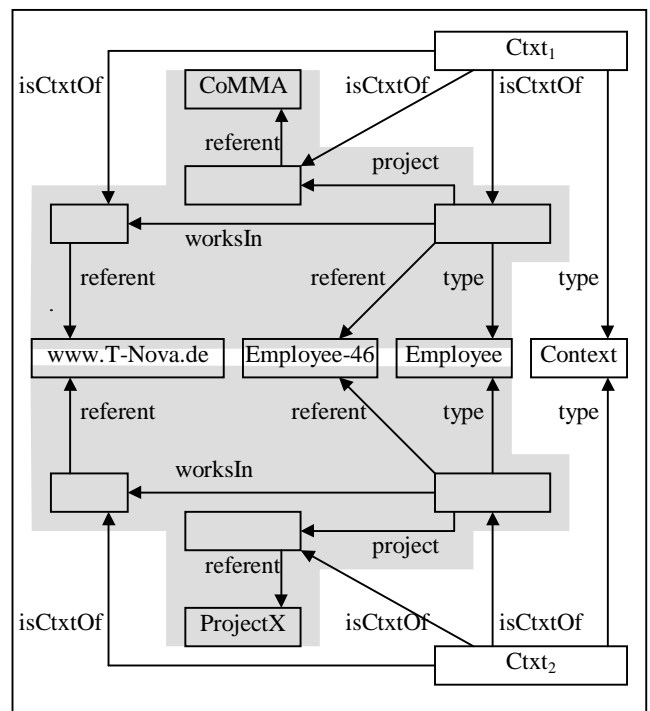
$Ctxt_1$

isCtxtOf

CoMMA

isCtxtOf

isCtxtOf

referent

project

worksIn

referent

referent

type

type

www.T-Nova.de

Employee-46

Employee

Context

referent

referent

type

type

worksIn

project

referent

isCtxtOf

ProjectX

isCtxtOf

isCtxtOf

$Ctxt_2$